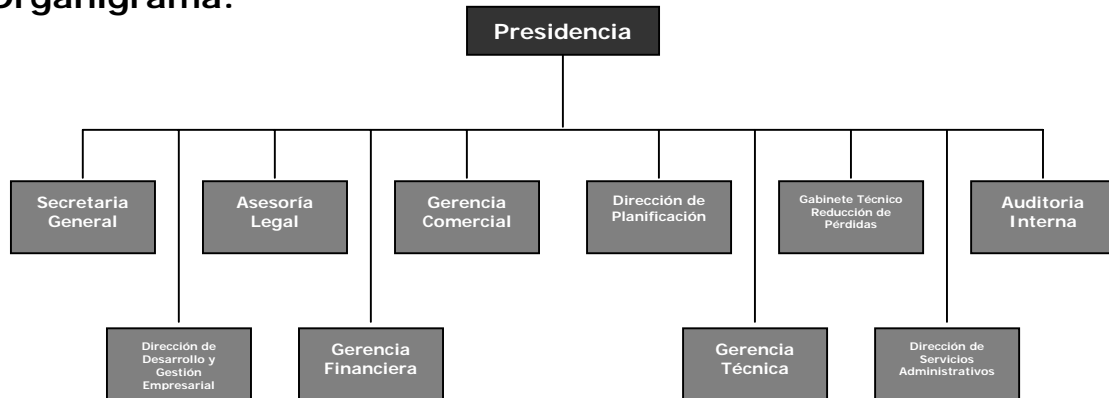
Organigrama:

Presidencia

Secretaria General

Asesoría Legal

Gerencia Comercial

Dirección de Planificación

Gabinete Técnico Reducción de Pérdidas

Auditoria Interna

Dirección de Desarrollo y Gestión Empresarial

Gerencia Financiera

Gerencia Técnica

Dirección de Servicios Administrativos